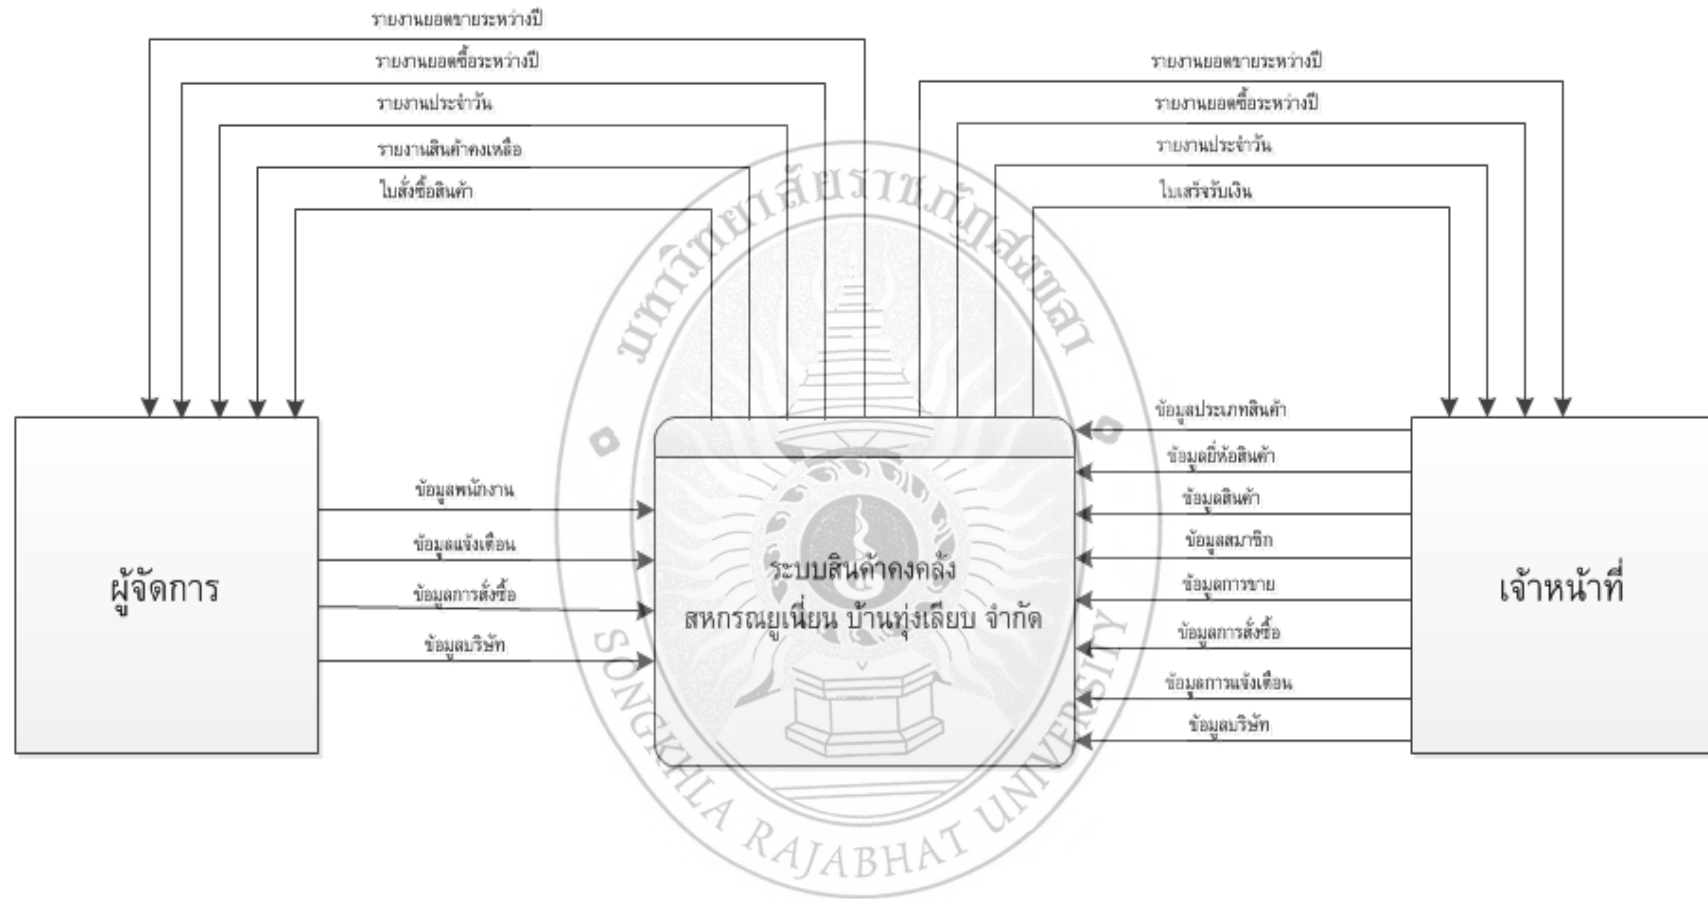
รายงานยอดขายระหว่างปี

รายงานยอดซื้อระหว่างปี

รายงานประจำวัน

รายงานสินค้าคงเหลือ

ใบสั่งซื้อสินค้า

รายงานยอดขายระหว่างปี

รายงานยอดซื้อระหว่างปี

รายงานประจำวัน

ใบเสร็จรับเงิน

มหาวิทยาลัยราชภัฏสงขลา

ผู้จัดการ

ข้อมูลพนักงาน

ข้อมูลแจ้งเตือน

ข้อมูลการสั่งซื้อ

ข้อมูลบริษัท

ระบบสินค้าคงคลัง
สหกรณ์ยูเนี่ยน บ้านทุ่งเลียบ จำกัด

ข้อมูลประเภทสินค้า

ข้อมูลยี่ห้อสินค้า

ข้อมูลสินค้า

ข้อมูลสมาชิก

ข้อมูลการขาย

ข้อมูลการสั่งซื้อ

ข้อมูลการแจ้งเตือน

ข้อมูลบริษัท

เจ้าหน้าที่

SONGKHLA RAJABHAT UNIVERSITY